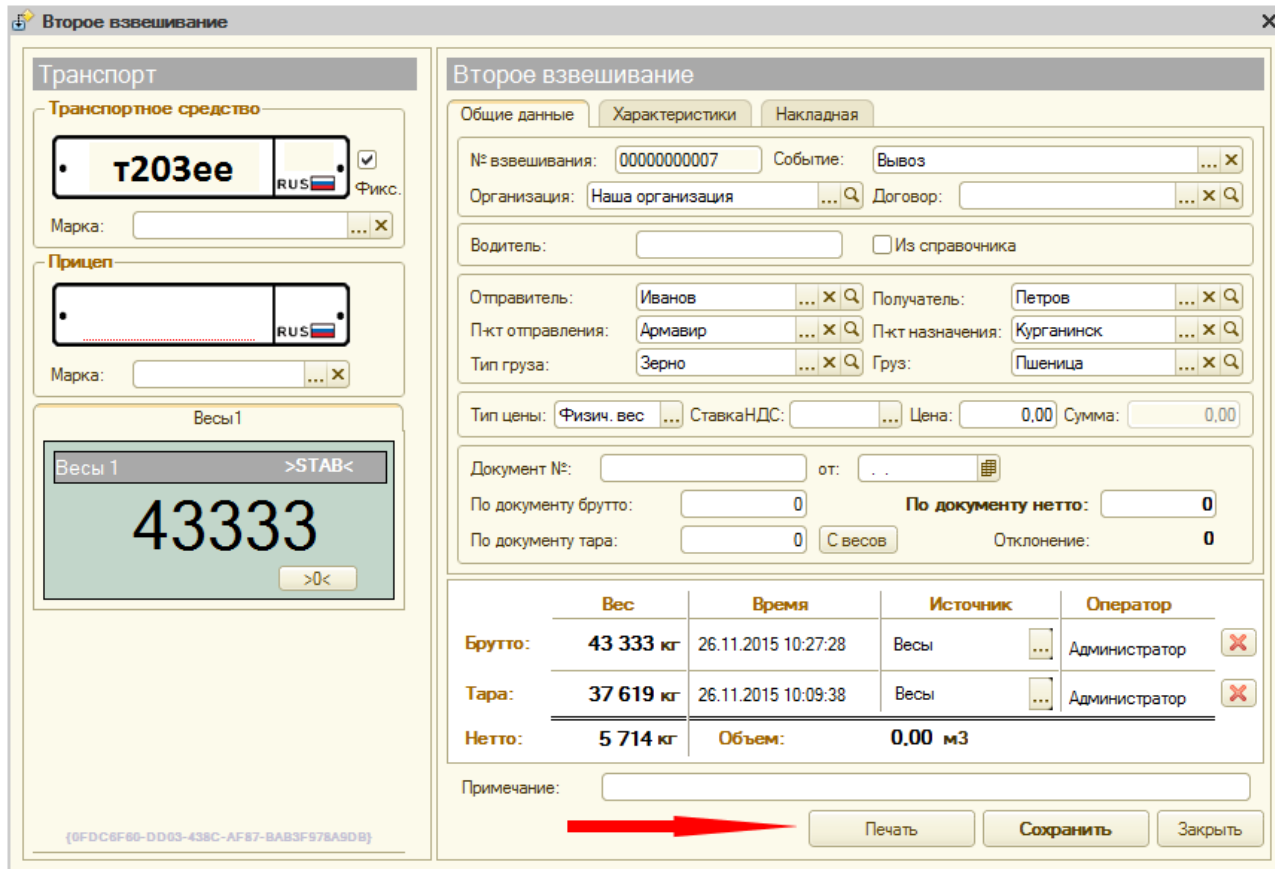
Второе взвешивание

Транспорт

Транспортное средство

т203ее RUS

Фикс.

Марка: ...

Прицеп

RUS

Марка: ...

Весы1

Весы 1 >STAB<

43333

>0<

{0FDC6F60-DD03-438C-AF87-BAB3F978A9DB}

Второе взвешивание

Общие данные | Характеристики | Накладная

№ взвешивания: 00000000007 Событие: Вывоз

Организация: Наша организация Договор:

Водитель: Из справочника

Отправитель: Иванов Получатель: Петров

П-кт отправления: Армавир П-кт назначения: Курганинск

Тип груза: Зерно Груз: Пшеница

Тип цены: Физич. вес СтавкаНДС: Цена: 0,00 Сумма: 0,00

Документ №: от: . .

По документу брутто: 0 По документу нетто: 0

По документу тара: 0 С весов Отклонение: 0

| | Вес | Время | Источник | Оператор |
|---|---|---|---|---|
| Брутто: | 43 333 кг | 26.11.2015 10:27:28 | Весы | Администратор |
| Тара: | 37 619 кг | 26.11.2015 10:09:38 | Весы | Администратор |
| Нетто: | 5 714 кг | Объем: | 0,00 м3 | |

Примечание:

Печать Сохранить Закрыть